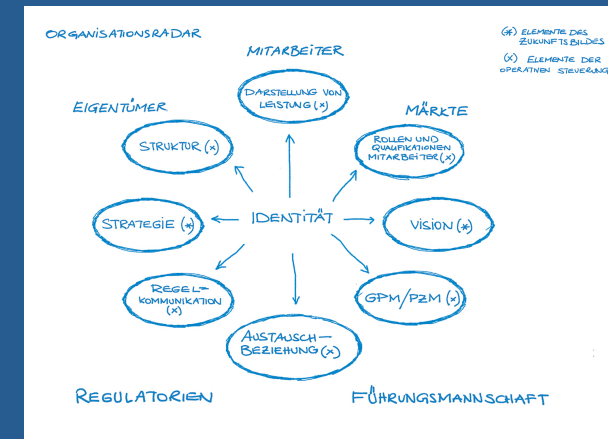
ORGANISATIONSRADAR

(*) ELEMENTE DES ZUKUNFTSBILDES

(x) ELEMENTE DER OPERATIVEN STEUERUNG

MITARBEITER

EIGENTÜMER

MÄRKTE

DARSTELLUNG VON LEISTUNG (x)

STRUKTUR (x)

ROLLEN UND QUALIFIKATIONEN MITARBEITER (x)

STRATEGIE (*)

IDENTITÄT

VISION (*)

REGELKOMMUNIKATION (x)

GPM/PZM (x)

AUSTAUSCHBEZIEHUNG (x)

REGULATORIEN

FÜHRUNGSMANNSCHAFT